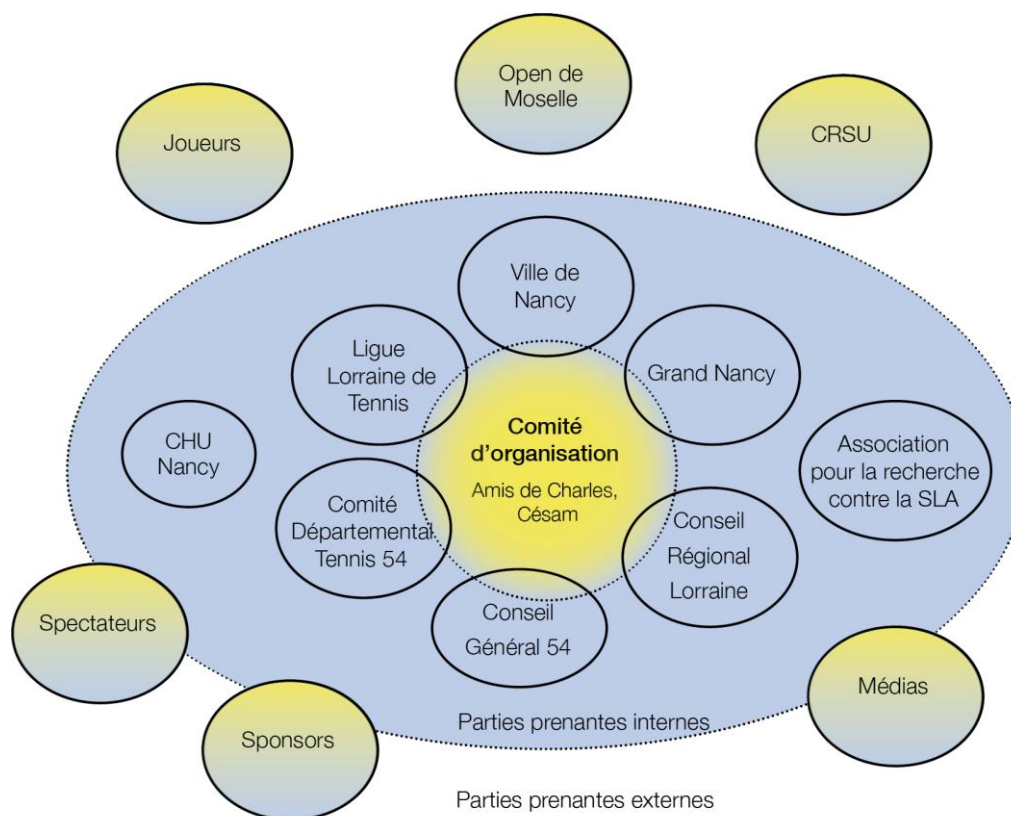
Open de Moselle

Joueurs

CRSU

Ville de Nancy

Ligue Lorraine de Tennis

Grand Nancy

CHU Nancy

Comité d'organisation

Amis de Charles, Césam

Association pour la recherche contre la SLA

Comité Départemental Tennis 54

Conseil Régional Lorraine

Conseil Général 54

Spectateurs

Médias

Sponsors

Parties prenantes internes

Parties prenantes externes